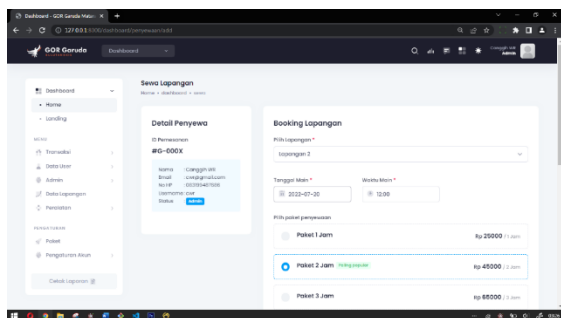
Dashboard - GOR Garuda Malan ×
127.0.0.1:8000/dashboard/penyewaan/add

GOR Garuda
Dashboard

Cinggih Adi
Admin

Dashboard
• Home
• Landing

MENU
Transaksi
Data User
Admin
Data Lapangan
Peraturan

PENGATURAN
Paket
Pengaturan Akun

Cetak Laporan

Sewa Lapangan
Home > dashboard > sewa

Detail Penyewa
ID Pemesanan
#G-000X
Nama Cinggih Adi
Email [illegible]@gmail.com
No HP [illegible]
Username cwr
Status admin

Booking Lapangan
Pilih Lapangan *
Lapangan 2
Tanggal Main *
2023-07-20
Waktu Main *
12:00
Pilih paket penyewaan
Paket 1 Jam
Rp 25000 / 1 Jam
Paket 2 Jam Paling populer
Rp 45000 / 2 Jam
Paket 3 Jam
Rp 65000 / 3 Jam